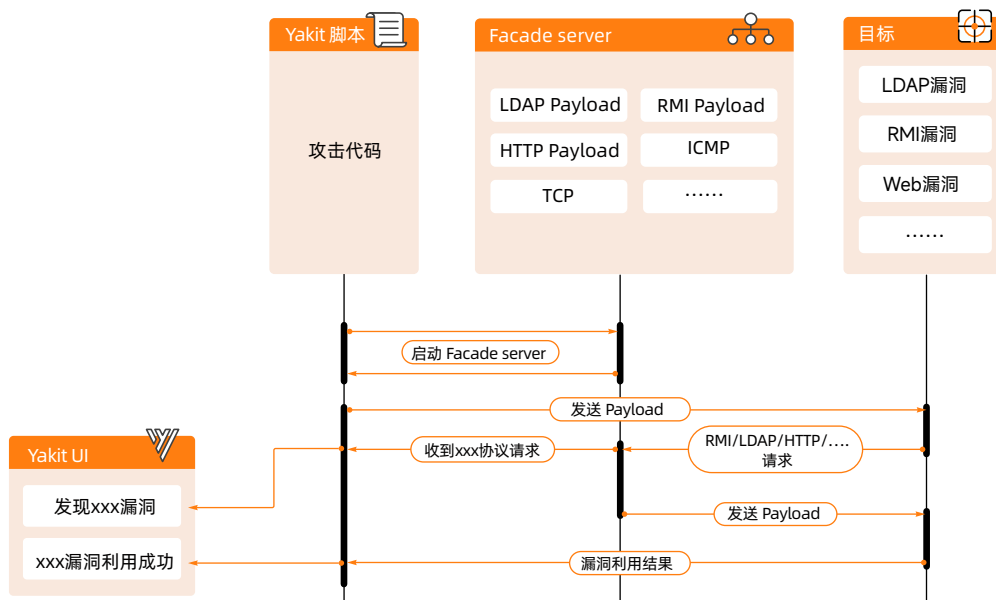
Yakit 脚本

攻击代码

Facade server

LDAP Payload

RMI Payload

HTTP Payload

ICMP

TCP

……

目标

LDAP漏洞

RMI漏洞

Web漏洞

……

启动 Facade server

发送 Payload

Yakit UI

收到xxx协议请求

RMI/LDAP/HTTP/…. 请求

发现xxx漏洞

发送 Payload

xxx漏洞利用成功

漏洞利用结果